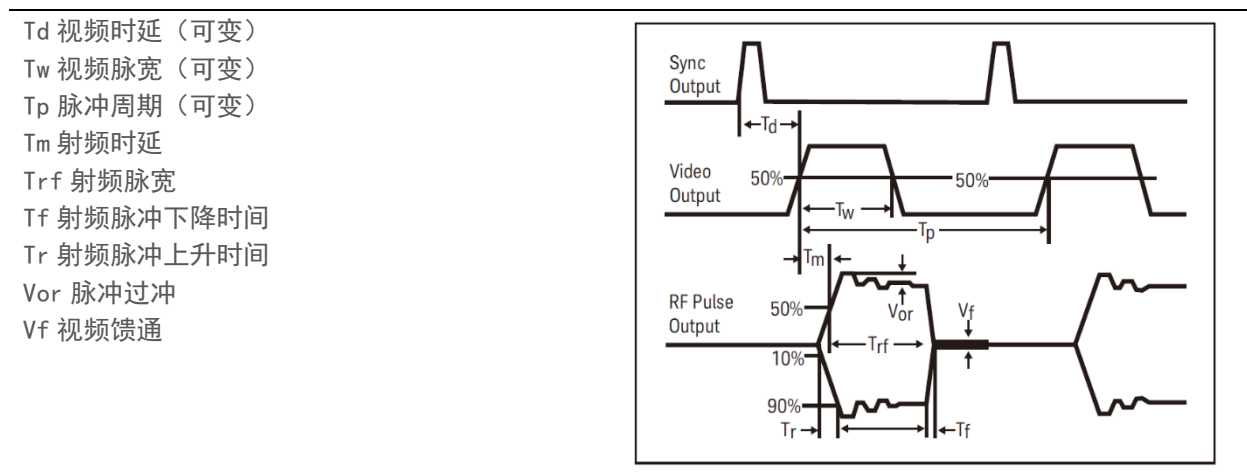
Td 视频时延（可变）
Tw 视频脉宽（可变）
Tp 脉冲周期（可变）
Tm 射频时延
Trf 射频脉宽
Tf 射频脉冲下降时间
Tr 射频脉冲上升时间
Vor 脉冲过冲
Vf 视频馈通

Sync Output
Td
Video Output
50%
50%
Tw
Tp
Tm
RF Pulse Output
50%
Vor
Vf
10%
Trf
90%
Tr
Tf